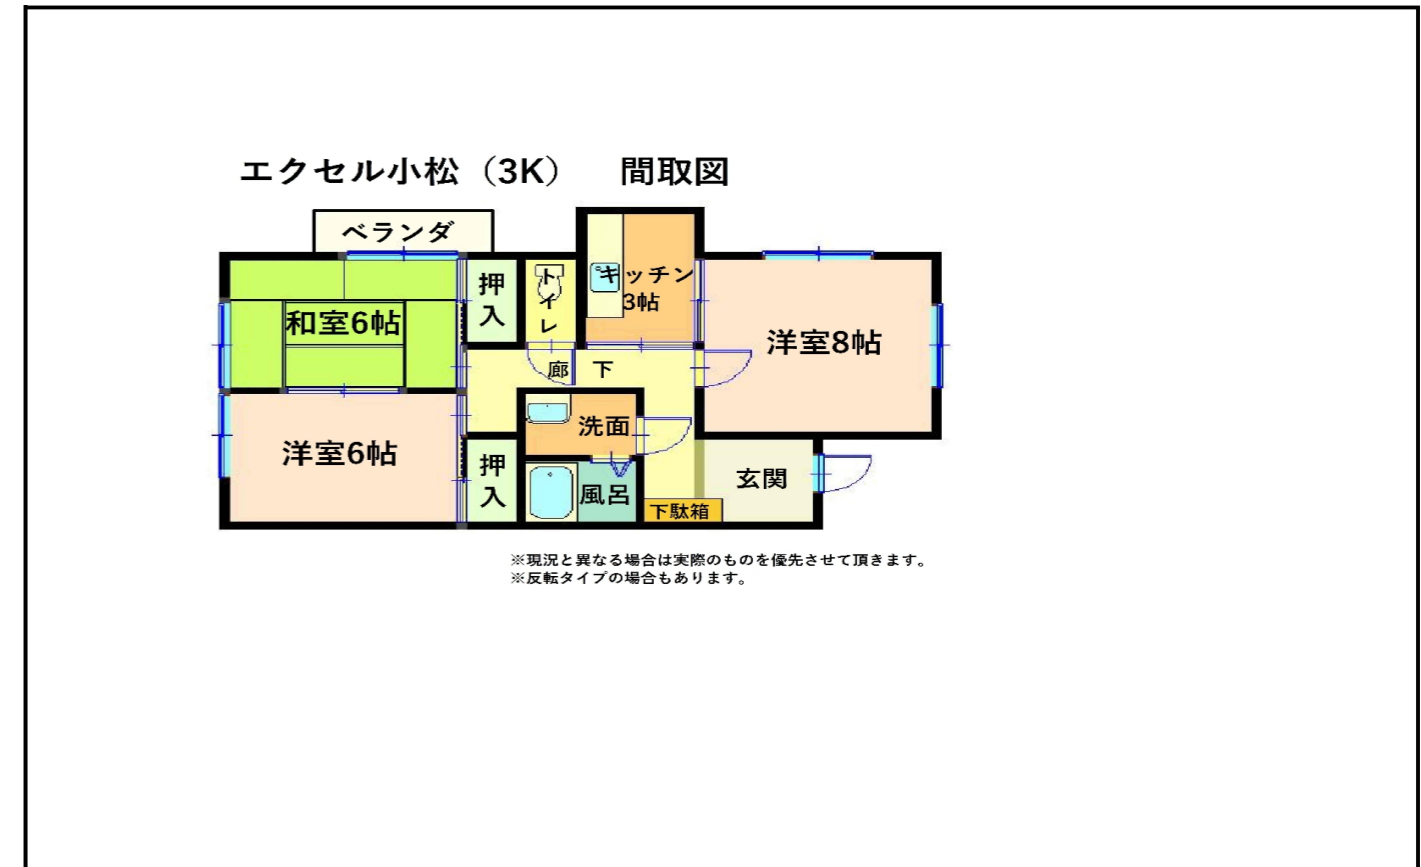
エクセル小松（3K）　間取図

ベランダ

和室6帖

押入

トイレ

キッチン3帖

洋室8帖

廊　下

洋室6帖

洗面

押入

風呂

下駄箱

玄関

※現況と異なる場合は実際のものを優先させて頂きます。
※反転タイプの場合もあります。